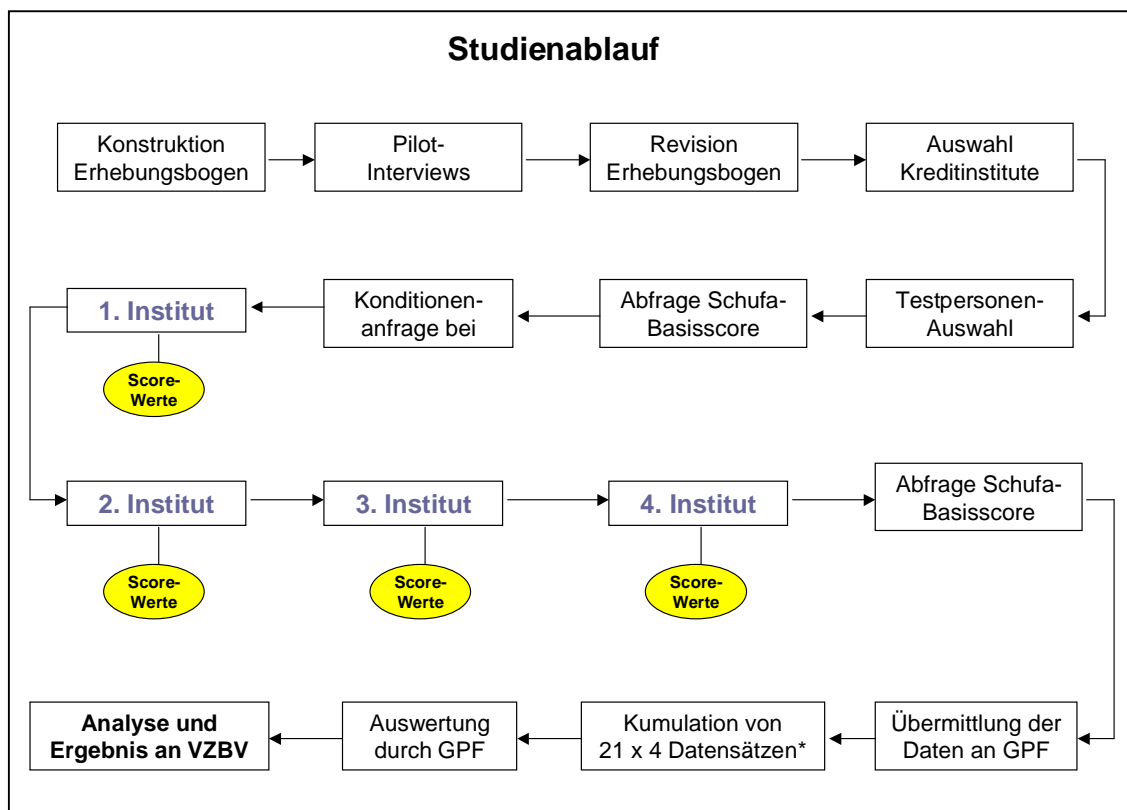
Studienablauf

Konstruktion Erhebungsbogen

Pilot-Interviews

Revision Erhebungsbogen

Auswahl Kreditinstitute

Testpersonen-Auswahl

Abfrage Schufa-Basisscore

Konditionen-anfrage bei

1. Institut

Score-Werte

2. Institut

Score-Werte

3. Institut

Score-Werte

4. Institut

Score-Werte

Abfrage Schufa-Basisscore

Übermittlung der Daten an GPF

Kumulation von 21 x 4 Datensätzen*

Auswertung durch GPF

Analyse und Ergebnis an VZBV